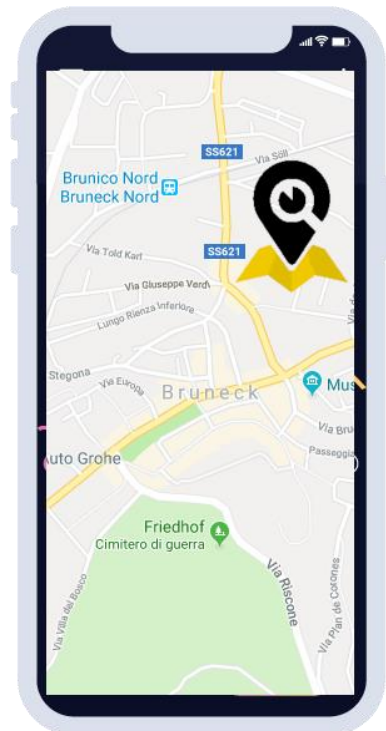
SS621
Via Sill
Brunico Nord
Bruneck Nord
Via Told Karl
SS621
Via Giuseppe Verdi
Lungo Rienza Inferiore
Stegona
Via Europa
Bruneck
Mus
Via Bru
Passeggi
Auto Grohe
Friedhof
Cimitero di guerra
Via Riscone
Via Villa del Bosco
Via Pian de Corones